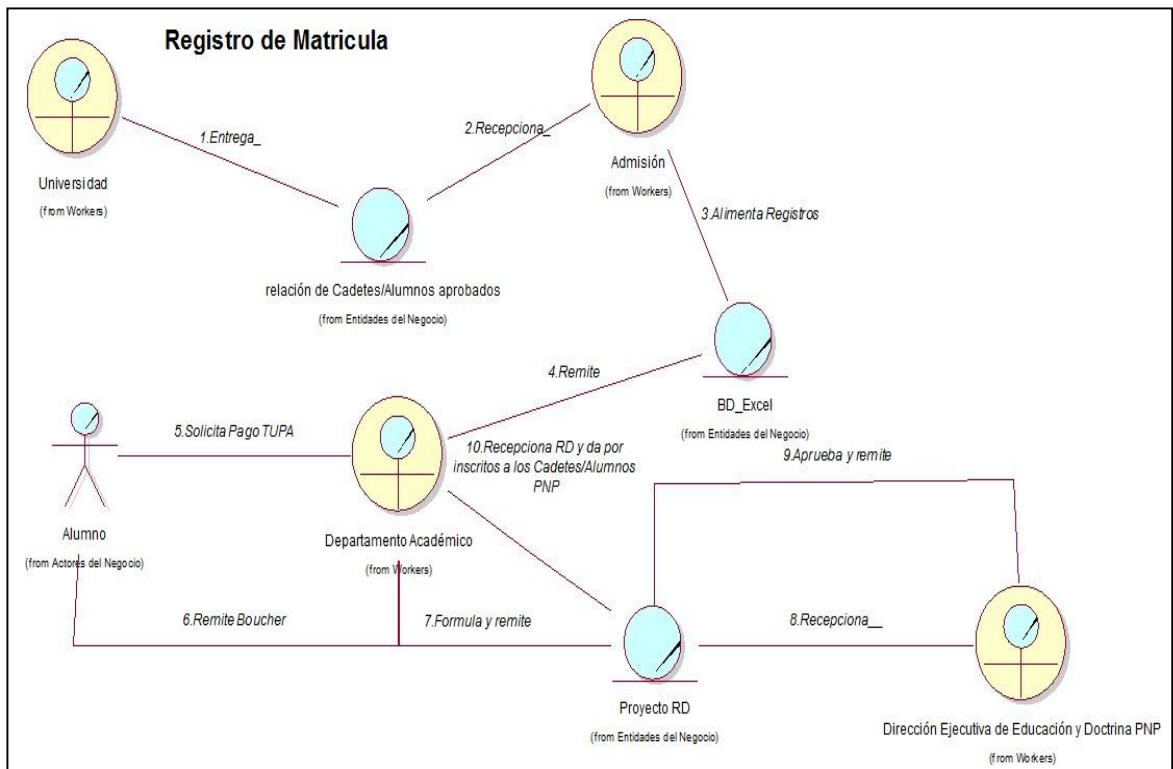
Registro de Matricula

Universidad
(from Workers)

1.Entrega_

2.Recepciona_

Admisión
(from Workers)

3.Alimenta Registros

relación de Cadetes/Alumnos aprobados
(from Entidades del Negocio)

4.Remite

BD_Excel
(from Entidades del Negocio)

5.Solicita Pago TUPA

10.Recepciona RD y da por inscritos a los Cadetes/Alumnos PNP

9.Aprueba y remite

Alumno
(from Actores del Negocio)

Departamento Académico
(from Workers)

6.Remite Boucher

7.Formula y remite

8.Recepciona__

Proyecto RD
(from Entidades del Negocio)

Dirección Ejecutiva de Educación y Doctrina PNP
(from Workers)